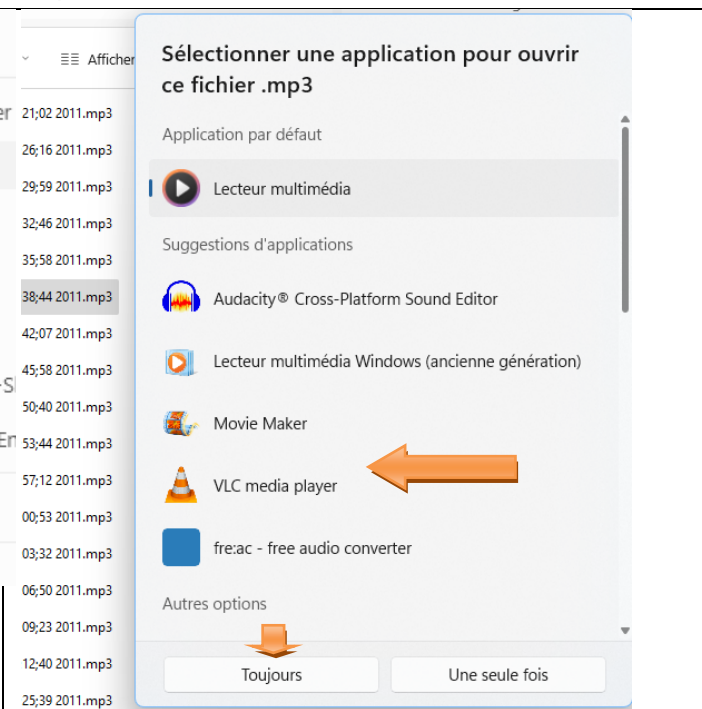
Afficher

er

21;02 2011.mp3
26;16 2011.mp3
29;59 2011.mp3
32;46 2011.mp3
35;58 2011.mp3
38;44 2011.mp3
42;07 2011.mp3
45;58 2011.mp3
50;40 2011.mp3
53;44 2011.mp3
57;12 2011.mp3
00;53 2011.mp3
03;32 2011.mp3
06;50 2011.mp3
09;23 2011.mp3
12;40 2011.mp3
25;39 2011.mp3

-Si

En

Sélectionner une application pour ouvrir ce fichier .mp3

Application par défaut

Lecteur multimédia

Suggestions d'applications

Audacity® Cross-Platform Sound Editor

Lecteur multimédia Windows (ancienne génération)

Movie Maker

VLC media player

fre:ac - free audio converter

Autres options

Toujours

Une seule fois